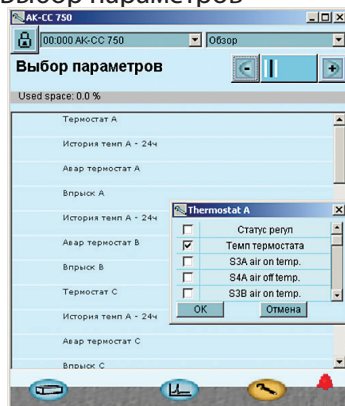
Выбор параметров

AK-CC 750

00:000 AK-CC 750

Обзор

Выбор параметров

Used space: 0.0 %

Термостат A

История темп A - 24ч

Авар термостат A

Впрыск A

История темп A - 24ч

Авар термостат B

Впрыск B

Термостат C

История темп A - 24ч

Авар термостат C

Впрыск C

Thermostat A

Статус регул

Темп термостата

S3A air on temp.

S4A air off temp.

S3B air on temp.

OK

Отмена